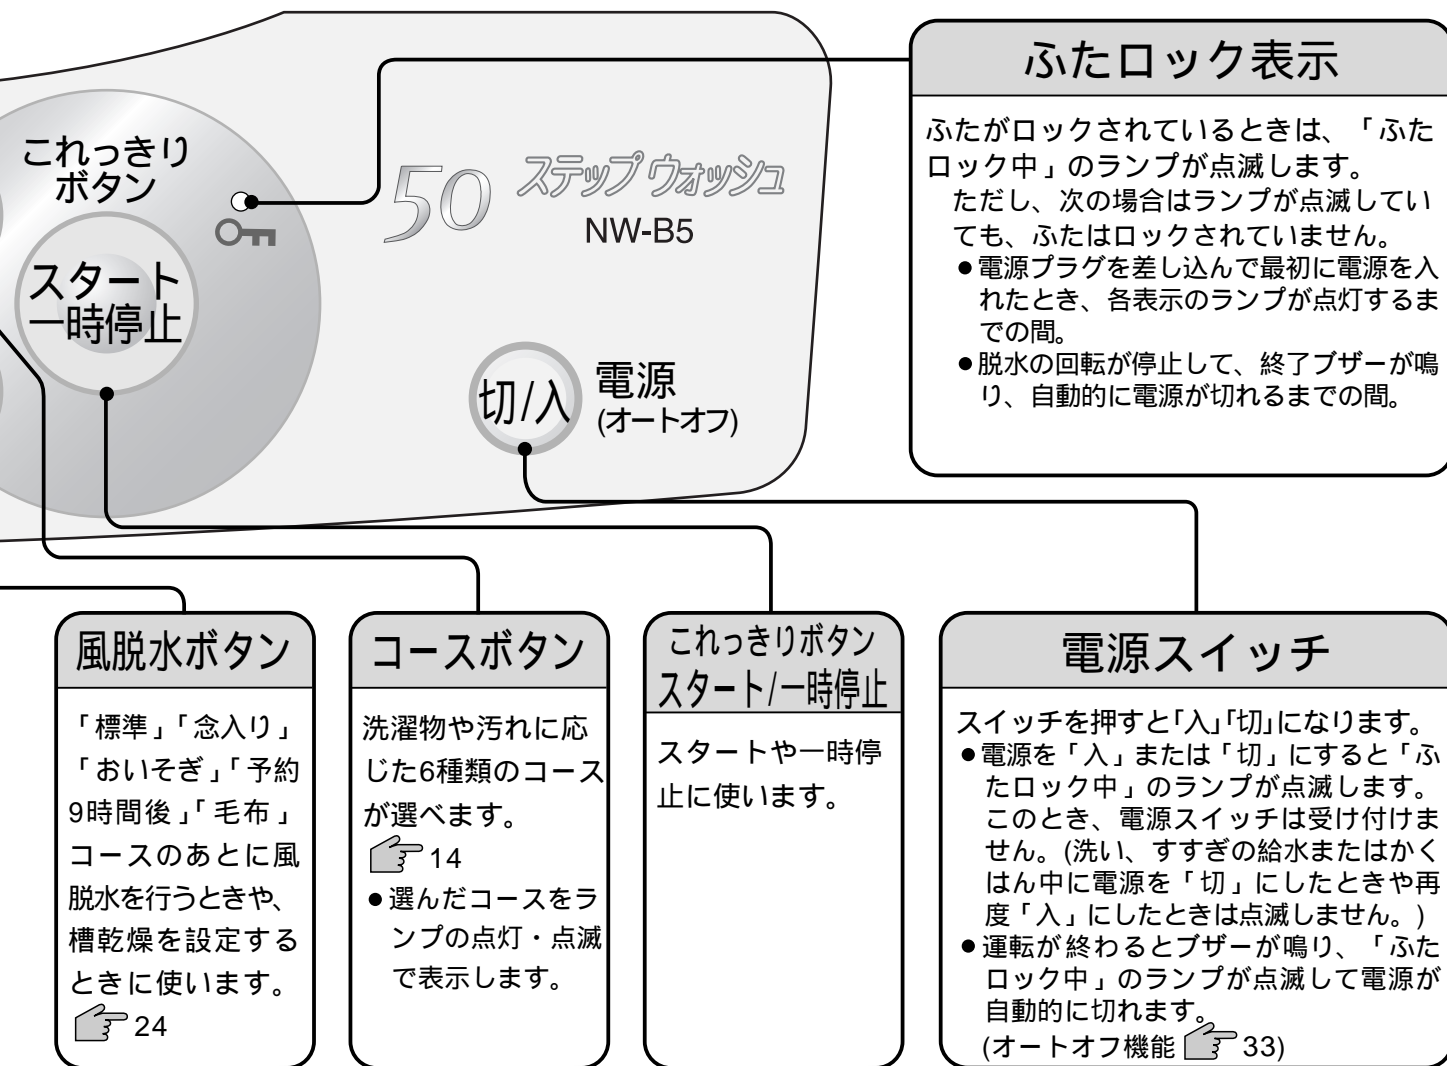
これっきり
ボタン

スタート
一時停止

50 ステップウォッシュ
NW-B5

切/入 電源
(オートオフ)

ふたロック表示

ふたがロックされているときは、「ふたロック中」のランプが点滅します。
ただし、次の場合はランプが点滅していても、ふたはロックされていません。
●電源プラグを差し込んで最初に電源を入れたとき、各表示のランプが点灯するまでの間。
●脱水の回転が停止して、終了ブザーが鳴り、自動的に電源が切れるまでの間。

風脱水ボタン

「標準」「念入り」「おいそぎ」「予約9時間後」「毛布」コースのあとに風脱水を行うときや、槽乾燥を設定するときに使います。
24

コースボタン

洗濯物や汚れに応じた6種類のコースが選べます。
14
●選んだコースをランプの点灯・点滅で表示します。

これっきりボタン
スタート/一時停止

スタートや一時停止に使います。

電源スイッチ

スイッチを押すと「入」「切」になります。
●電源を「入」または「切」にすると「ふたロック中」のランプが点滅します。このとき、電源スイッチは受け付けません。(洗い、すすぎの給水またはかくはん中に電源を「切」にしたときや再度「入」にしたときは点滅しません。)
●運転が終わるとブザーが鳴り、「ふたロック中」のランプが点滅して電源が自動的に切れます。
(オートオフ機能 33)